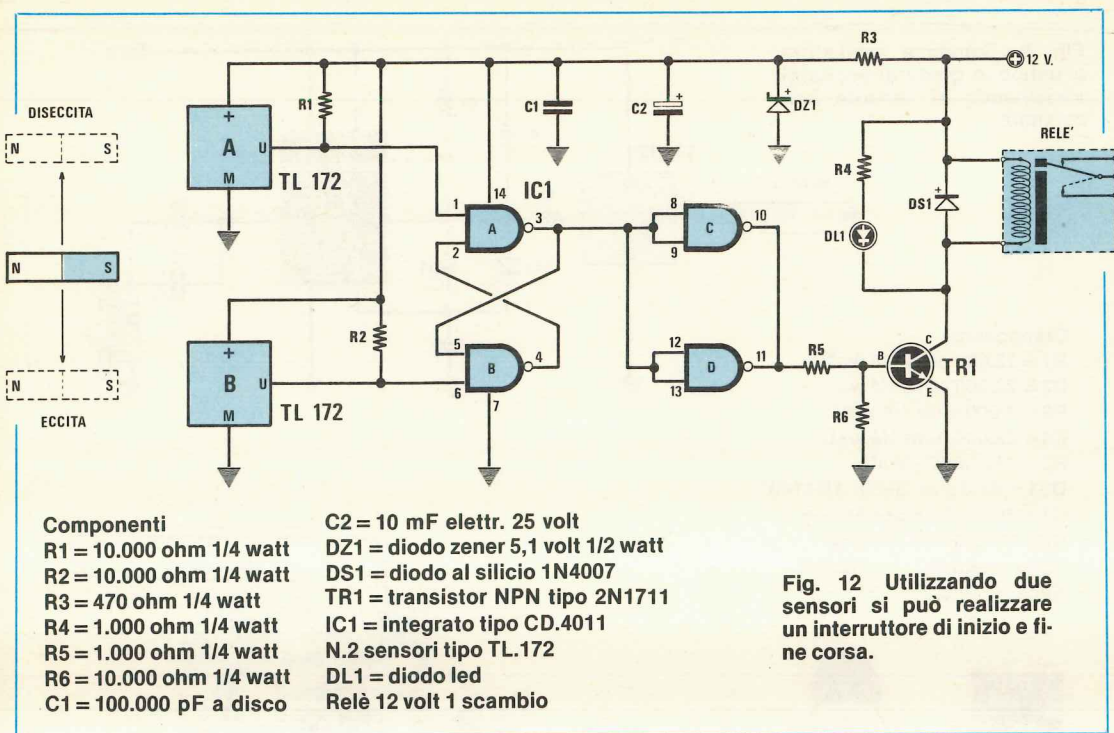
R3

12 V.

DISECCITA

N

S

N

S

N

S

ECCITA

R1

+

A

U

M

TL 172

C1

C2

DZ1

14

IC1

1

A

3

2

8

C

10

9

R4

DS1

RELE'

DL1

R2

+

B

U

M

TL 172

5

B

4

6

7

12

D

11

13

R5

B

C

TR1

E

R6

Componenti
R1 = 10.000 ohm 1/4 watt
R2 = 10.000 ohm 1/4 watt
R3 = 470 ohm 1/4 watt
R4 = 1.000 ohm 1/4 watt
R5 = 1.000 ohm 1/4 watt
R6 = 10.000 ohm 1/4 watt
C1 = 100.000 pF a disco

C2 = 10 mF elettr. 25 volt
DZ1 = diodo zener 5,1 volt 1/2 watt
DS1 = diodo al silicio 1N4007
TR1 = transistor NPN tipo 2N1711
IC1 = integrato tipo CD.4011
N.2 sensori tipo TL.172
DL1 = diodo led
Relè 12 volt 1 scambio

Fig. 12 Utilizzando due sensori si può realizzare un interruttore di inizio e fine corsa.